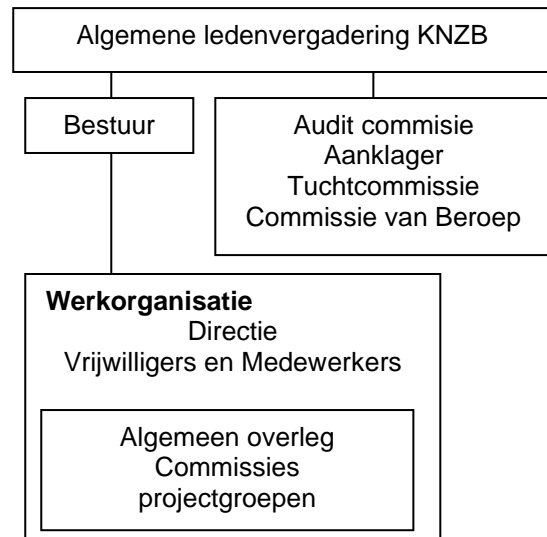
Algemene ledenvergadering KNZB

Bestuur

Audit commisie
Aanklager
Tuchtcommissie
Commissie van Beroep

**Werkorganisatie**
Directie
Vrijwilligers en Medewerkers

Algemeen overleg
Commissies
projectgroepen